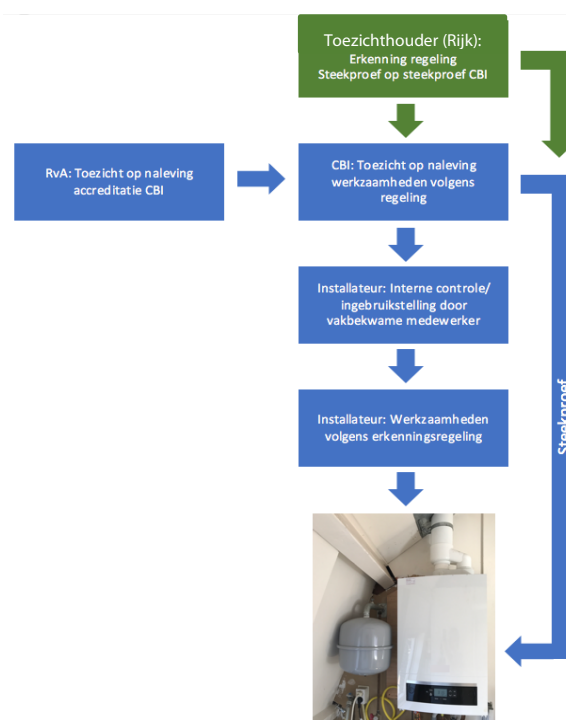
Toezichthouder (Rijk):
Erkenning regeling
Steekproef op steekproef CBI

RvA: Toezicht op naleving accreditatie CBI

CBI: Toezicht op naleving werkzaamheden volgens regeling

Installateur: Interne controle/ ingebruikstelling door vakbekwame medewerker

Installateur: Werkzaamheden volgens erkenningsregeling

Steekproef